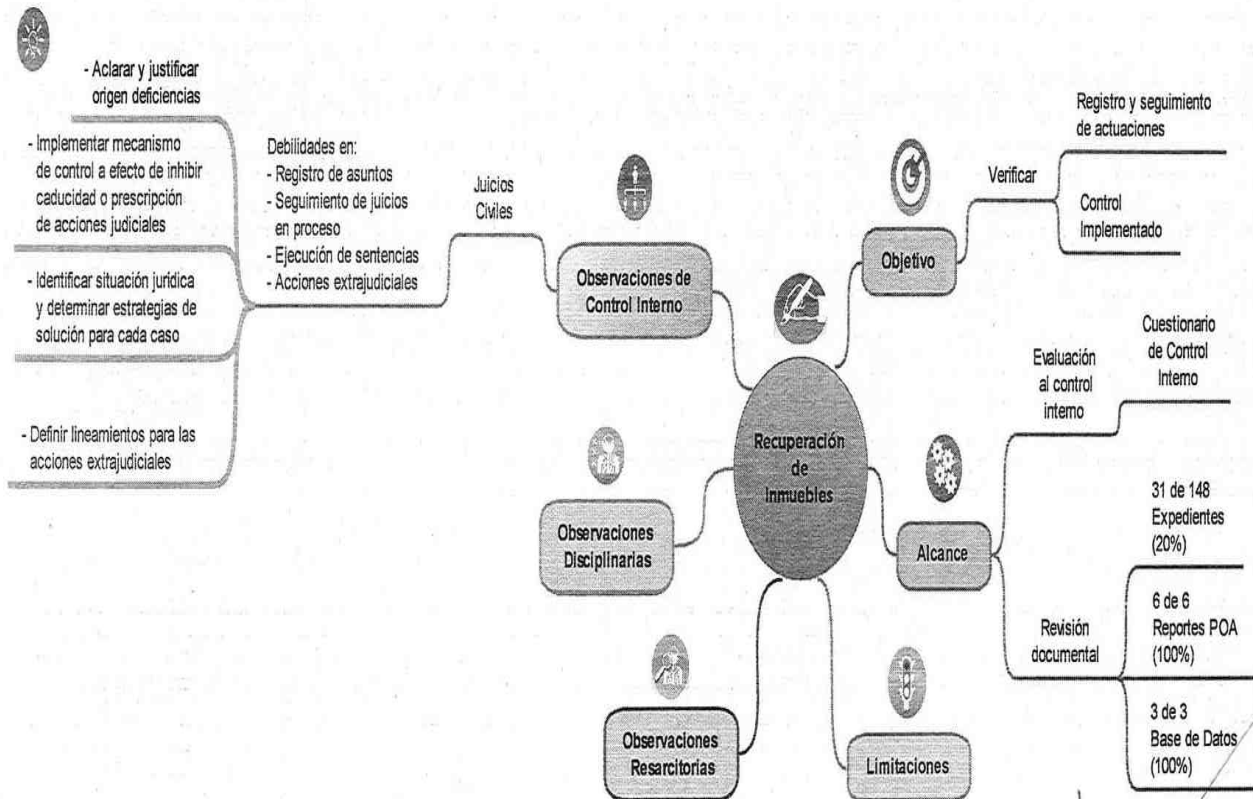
- Aclarar y justificar origen deficiencias

- Implementar mecanismo de control a efecto de inhibir caducidad o prescripción de acciones judiciales

- Identificar situación jurídica y determinar estrategias de solución para cada caso

- Definir lineamientos para las acciones extrajudiciales

Debilidades en:
- Registro de asuntos
- Seguimiento de juicios en proceso
- Ejecución de sentencias
- Acciones extrajudiciales

Juicios Civiles

Observaciones de Control Interno

Objetivo

Verificar

Registro y seguimiento de actuaciones

Control Implementado

Recuperación de Inmuebles

Evaluación al control interno

Cuestionario de Control Interno

Observaciones Disciplinarias

Alcance

31 de 148 Expedientes (20%)

Revisión documental

6 de 6 Reportes POA (100%)

3 de 3 Base de Datos (100%)

Observaciones Resarcitorias

Limitaciones